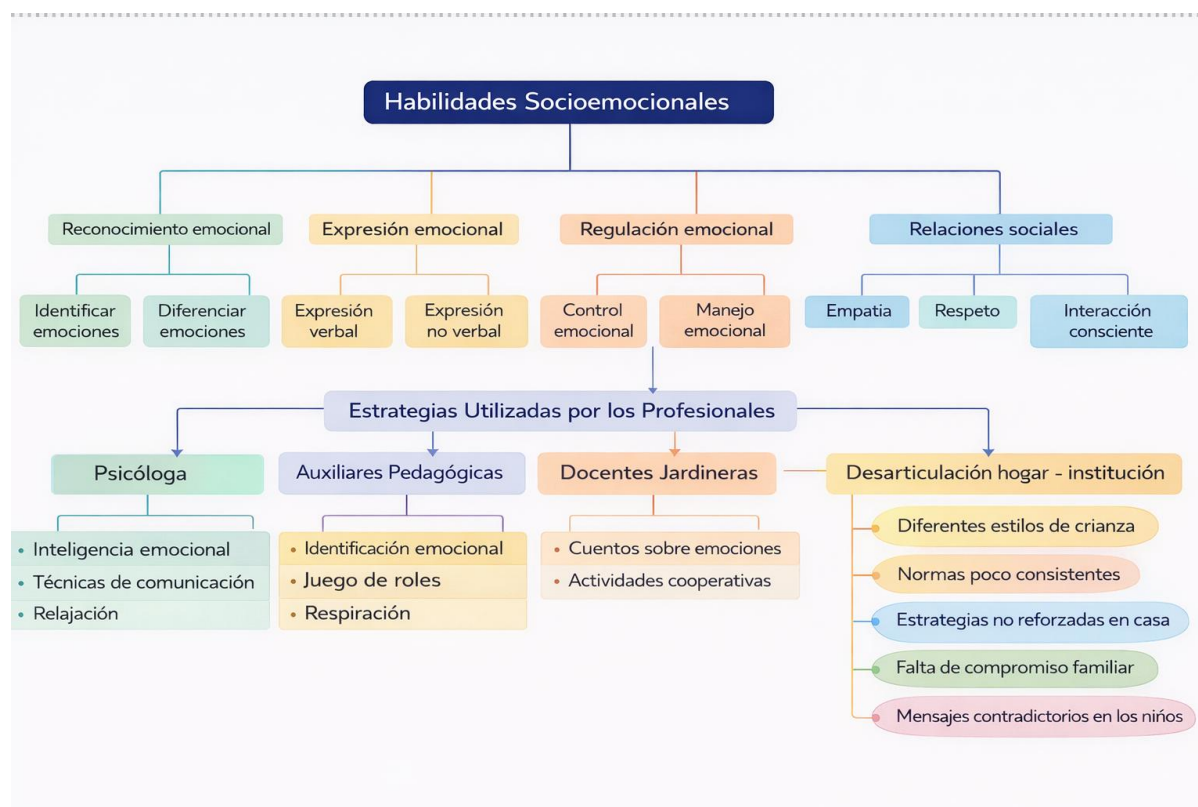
Habilidades Socioemocionales

Reconocimiento emocional

Identificar emociones

Diferenciar emociones

Expresión emocional

Expresión verbal

Expresión no verbal

Regulación emocional

Control emocional

Manejo emocional

Relaciones sociales

Empatia

Respeto

Interacción consciente

Estrategias Utilizadas por los Profesionales

Psicóloga

• Inteligencia emocional
• Técnicas de comunicación
• Relajación

Auxiliares Pedagógicas

• Identificación emocional
• Juego de roles
• Respiración

Docentes Jardineras

• Cuentos sobre emociones
• Actividades cooperativas

Desarticulación hogar - institución

Diferentes estilos de crianza

Normas poco consistentes

Estrategias no reforzadas en casa

Falta de compromiso familiar

Mensajes contradictorios en los niños